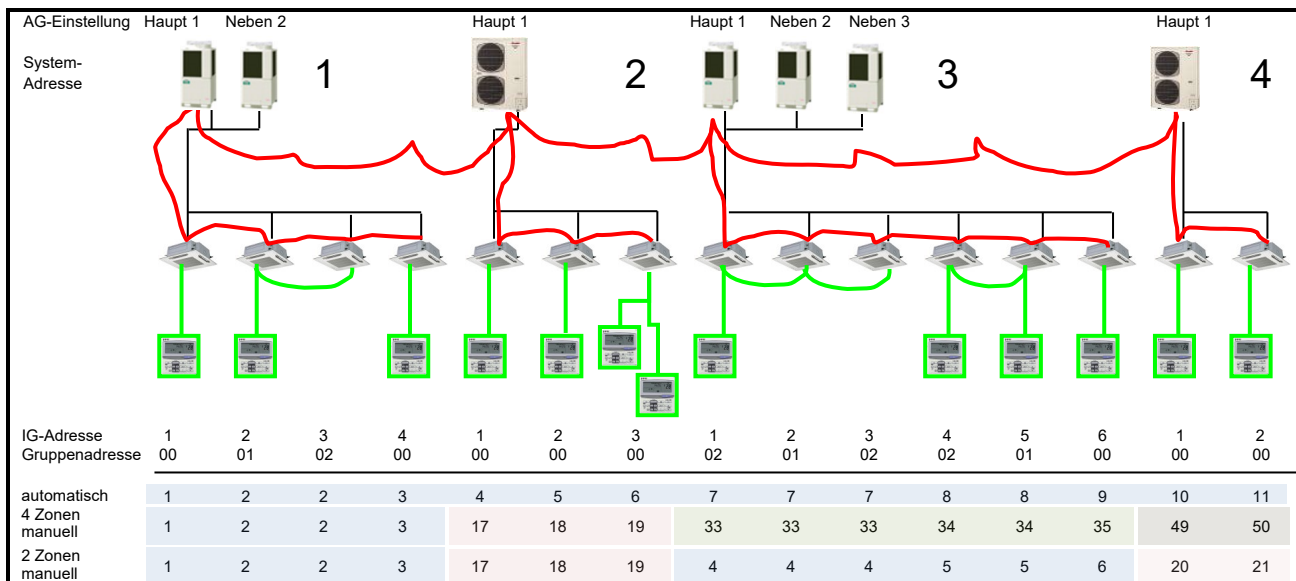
AG-Einstellung Haupt 1 Neben 2 Haupt 1 Haupt 1 Neben 2 Neben 3 Haupt 1

System-Adresse 1 2 3 4

| | | | | | | | | | | | | | | | |
|---|---|---|---|---|---|---|---|---|---|---|---|---|---|---|---|
| IG-Adresse | 1 | 2 | 3 | 4 | 1 | 2 | 3 | 1 | 2 | 3 | 4 | 5 | 6 | 1 | 2 |
| Gruppenadresse | 00 | 01 | 02 | 00 | 00 | 00 | 00 | 02 | 01 | 02 | 02 | 01 | 00 | 00 | 00 |
| automatisch | 1 | 2 | 2 | 3 | 4 | 5 | 6 | 7 | 7 | 7 | 8 | 8 | 9 | 10 | 11 |
| 4 Zonen manuell | 1 | 2 | 2 | 3 | 17 | 18 | 19 | 33 | 33 | 33 | 34 | 34 | 35 | 49 | 50 |
| 2 Zonen manuell | 1 | 2 | 2 | 3 | 17 | 18 | 19 | 4 | 4 | 4 | 5 | 5 | 6 | 20 | 21 |